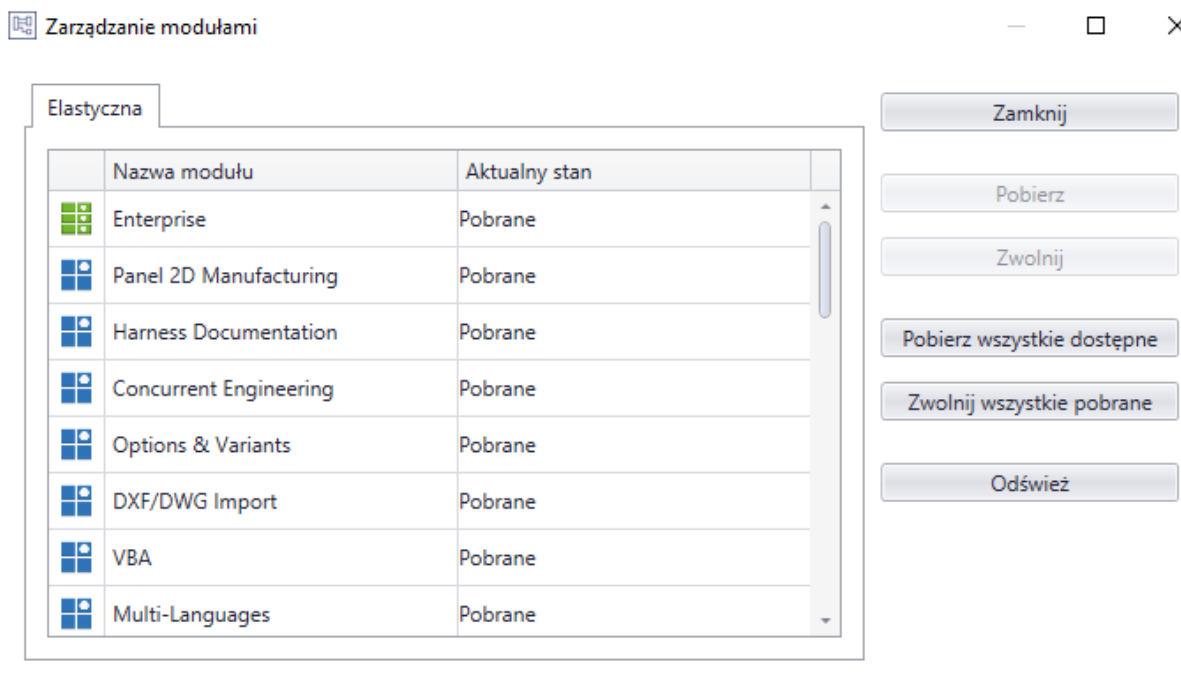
Zarządzanie modułami

Elastyczna

| | Nazwa modułu | Aktualny stan |
|---|---|---|
| | Enterprise | Pobrane |
| | Panel 2D Manufacturing | Pobrane |
| | Harness Documentation | Pobrane |
| | Concurrent Engineering | Pobrane |
| | Options & Variants | Pobrane |
| | DXF/DWG Import | Pobrane |
| | VBA | Pobrane |
| | Multi-Languages | Pobrane |

Zamknij

Pobierz

Zwolnij

Pobierz wszystkie dostępne

Zwolnij wszystkie pobrane

Odśwież